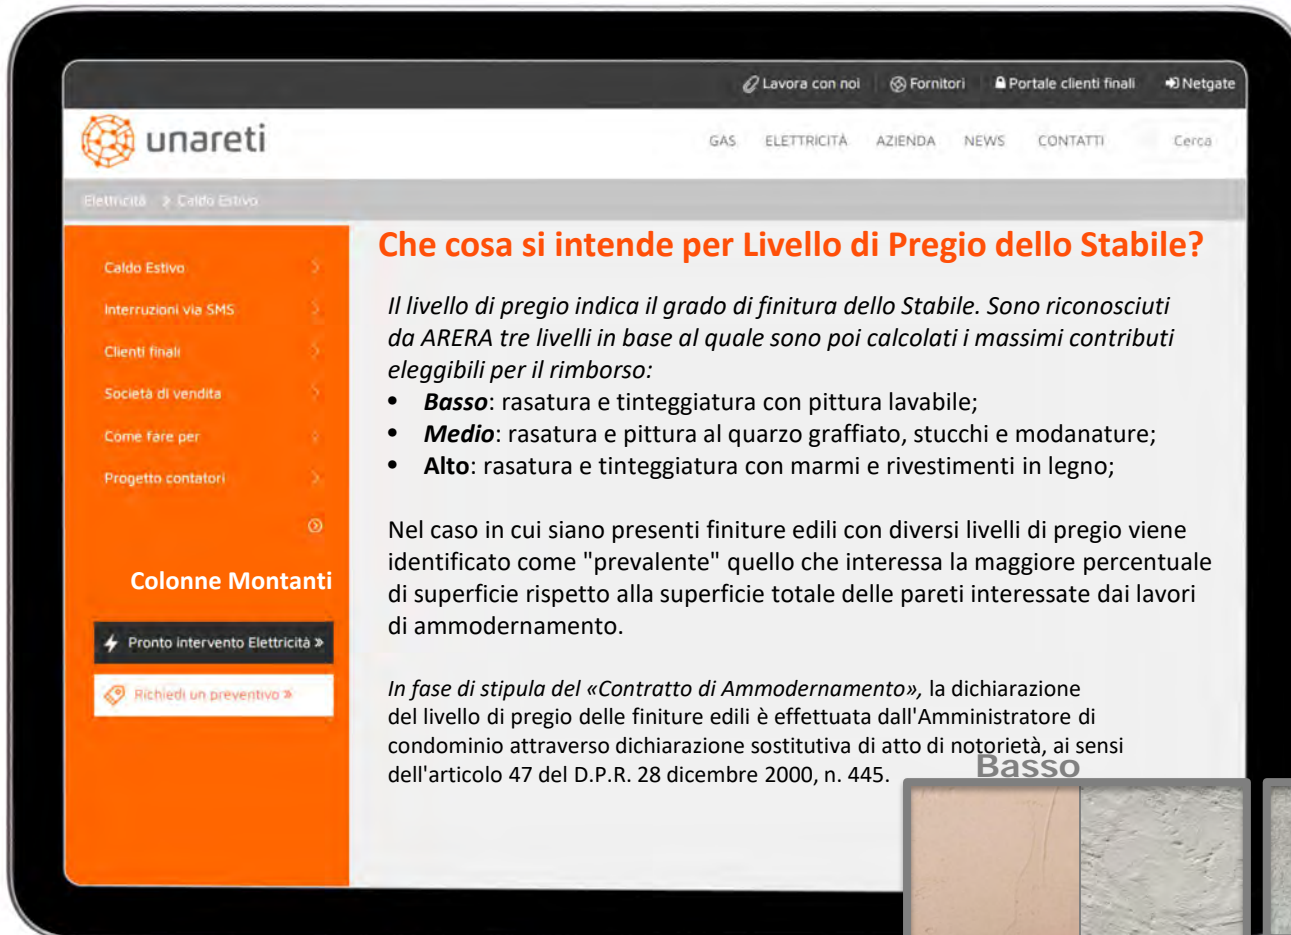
Lavora con noi | Fornitori | Portale clienti finali | Netgate

unareti

GAS | ELETTRICITÀ | AZIENDA | NEWS | CONTATTI | Cerca

Elettricità > Caldo Estivo

Caldo Estivo
Interruzioni via SMS
Clienti finali
Società di vendita
Come fare per
Progetto contatori

Colonne Montanti

Pronto intervento Elettricità »

Richiedi un preventivo »

Che cosa si intende per Livello di Pregio dello Stabile?

*Il livello di pregio indica il grado di finitura dello Stabile. Sono riconosciuti da ARERA tre livelli in base al quale sono poi calcolati i massimi contributi eleggibili per il rimborso:*

- ***Basso***: rasatura e tinteggiatura con pittura lavabile;
- ***Medio***: rasatura e pittura al quarzo graffiato, stucchi e modanature;
- **Alto**: rasatura e tinteggiatura con marmi e rivestimenti in legno;

Nel caso in cui siano presenti finiture edili con diversi livelli di pregio viene identificato come "prevalente" quello che interessa la maggiore percentuale di superficie rispetto alla superficie totale delle pareti interessate dai lavori di ammodernamento.

*In fase di stipula del «Contratto di Ammodernamento»,* la dichiarazione del livello di pregio delle finiture edili è effettuata dall'Amministratore di condominio attraverso dichiarazione sostitutiva di atto di notorietà, ai sensi dell'articolo 47 del D.P.R. 28 dicembre 2000, n. 445.

Basso